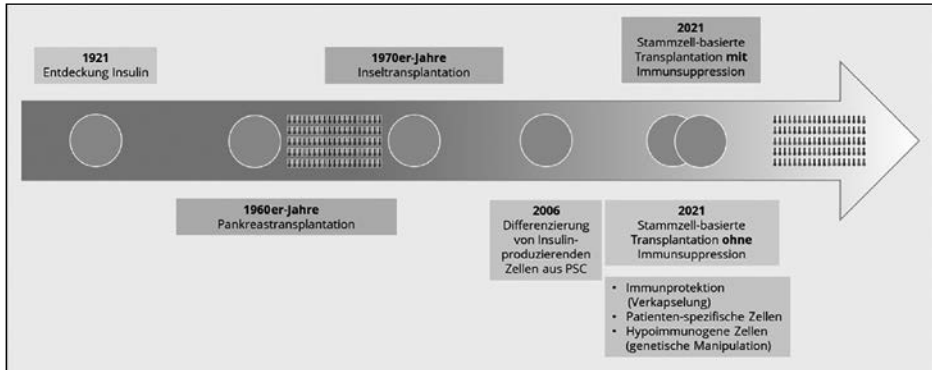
1921
Entdeckung Insulin

1970er-Jahre
Inseltransplantation

2021
Stammzell-basierte Transplantation **mit** Immunsuppression

1960er-Jahre
Pankreastransplantation

2006
Differenzierung von Insulin-produzierenden Zellen aus PSC

2021
Stammzell-basierte **Transplantation ohne** Immunsuppression

- Immunprotektion (Verkapselung)
- Patienten-spezifische Zellen
- Hypoimmunogene Zellen (genetische Manipulation)